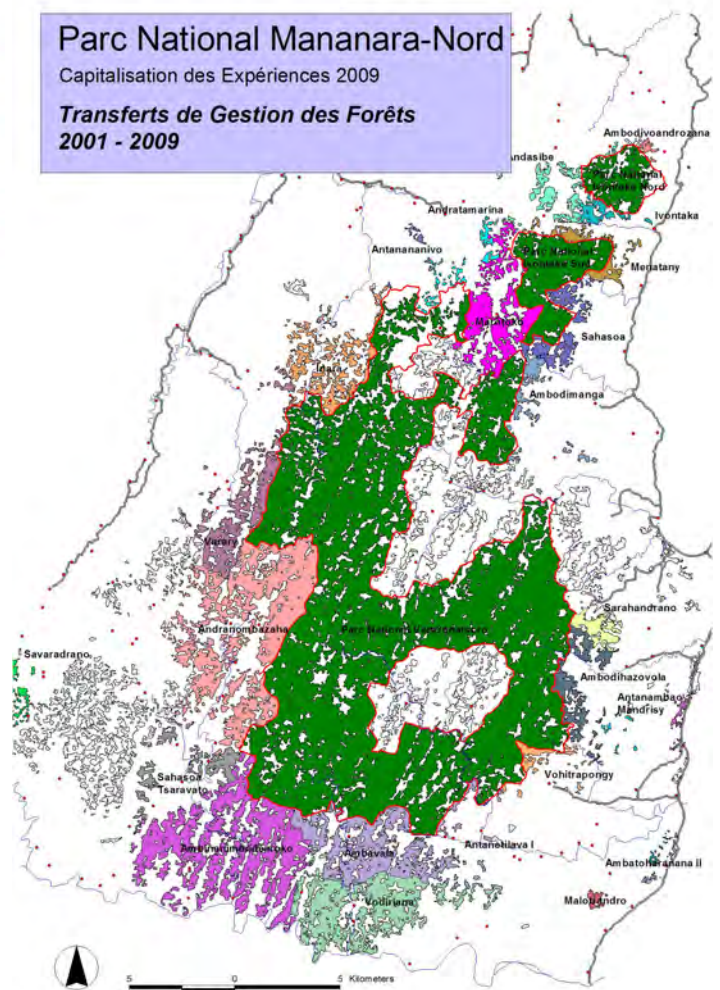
Parc National Mananara-Nord
Capitalisation des Expériences 2009
Transferts de Gestion des Forêts
2001 - 2009

Ambodivoandrozana
Andasibe
Parc National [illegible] Nord
Ivontaka
Andratamarina
Antananivo
Parc National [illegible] Sud
Menatany
Manam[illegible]
Sahasoa
Idaro
Ambodimanga
Vatany
Andranombazaha
Parc National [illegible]
Sarahandrano
Savaradrano
Ambodihazovola
Antanambao Mandrisy
Vohitrapongy
Sahasoa Tsaravato
Ambo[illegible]
Ambavala
Antanetilava I
Ambatoharanana II
Vodiriana
Malo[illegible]ndro
5 0 5 Kilometers